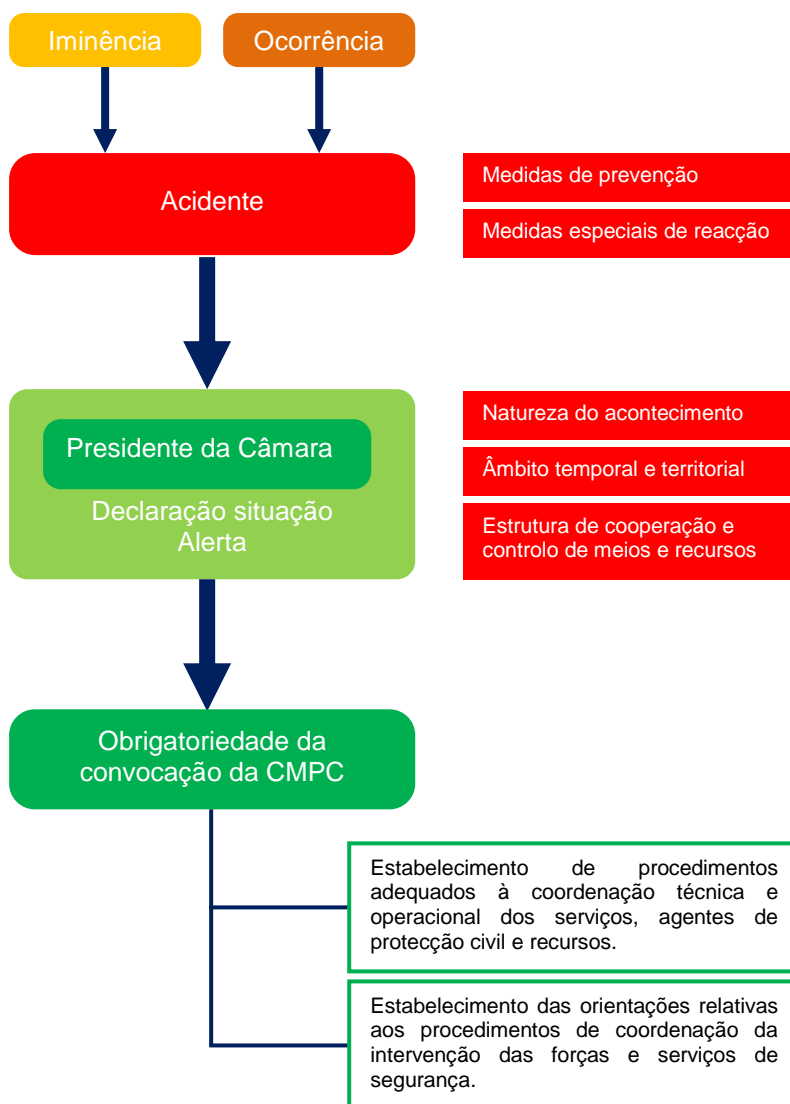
Iminência

Ocorrência

Acidente

Medidas de prevenção

Medidas especiais de reacção

Presidente da Câmara

Declaração situação Alerta

Natureza do acontecimento

Âmbito temporal e territorial

Estrutura de cooperação e controlo de meios e recursos

Obrigatoriedade da convocação da CMPC

Estabelecimento de procedimentos adequados à coordenação técnica e operacional dos serviços, agentes de protecção civil e recursos.

Estabelecimento das orientações relativas aos procedimentos de coordenação da intervenção das forças e serviços de segurança.